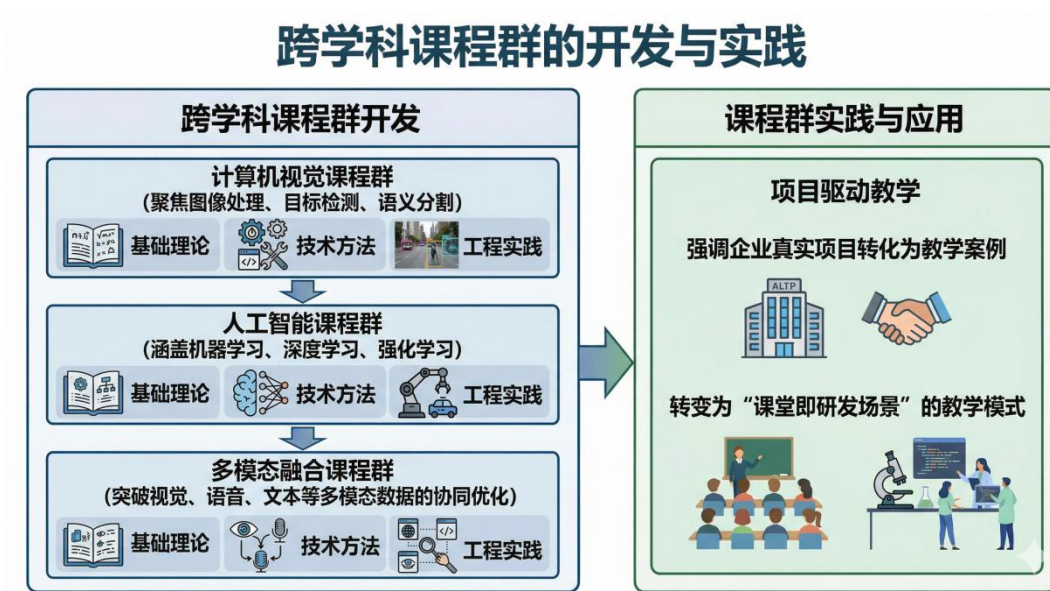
跨学科课程群的开发与实践

跨学科课程群开发

计算机视觉课程群
(聚焦图像处理、目标检测、语义分割)

基础理论　技术方法　工程实践

人工智能课程群
(涵盖机器学习、深度学习、强化学习)

基础理论　技术方法　工程实践

多模态融合课程群
(突破视觉、语音、文本等多模态数据的协同优化)

基础理论　技术方法　工程实践

课程群实践与应用

项目驱动教学

强调企业真实项目转化为教学案例

ALTP

转变为“课堂即研发场景”的教学模式